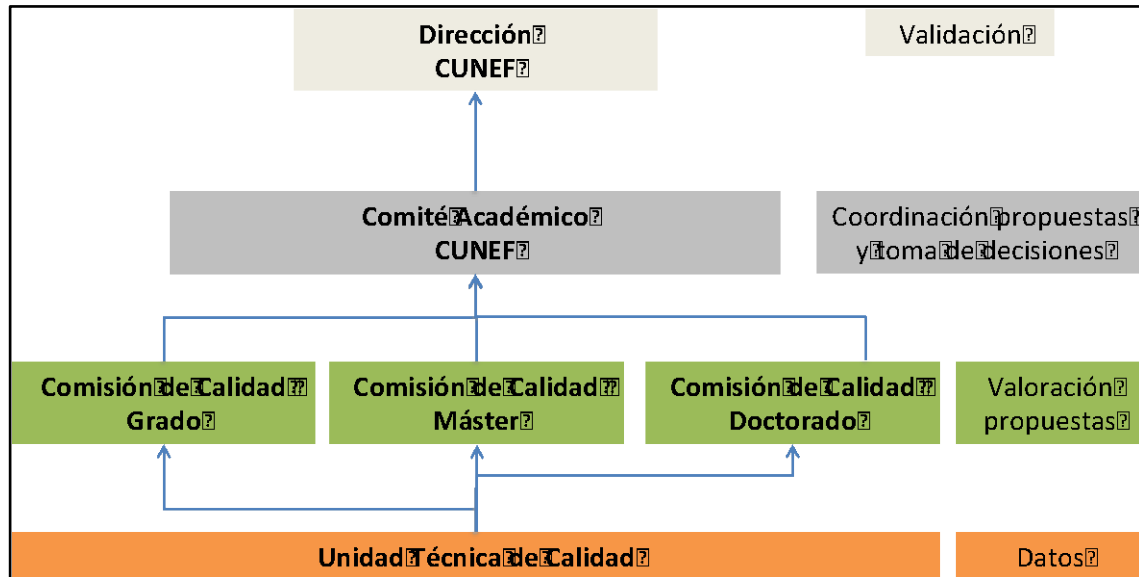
Dirección
CUNEF

Validación

Comité Académico
CUNEF

Coordinación propuestas y toma de decisiones

Comisión de Calidad
Grado

Comisión de Calidad
Máster

Comisión de Calidad
Doctorado

Valoración propuestas

Unidad Técnica de Calidad

Datos